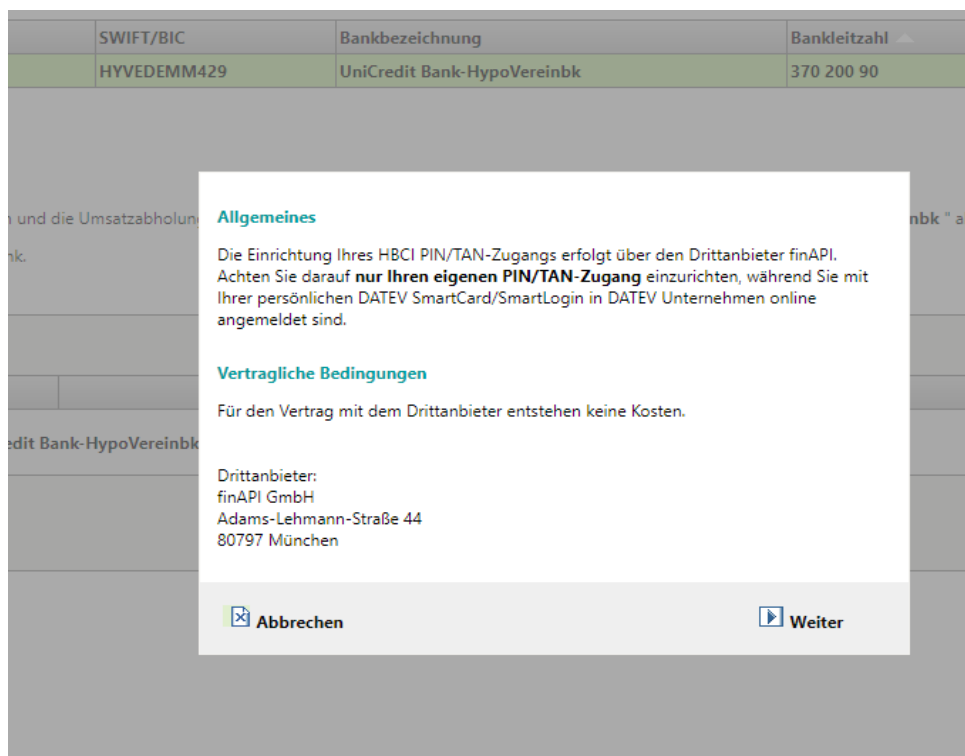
| | SWIFT/BIC | Bankbezeichnung | Bankleitzahl |
|---|---|---|---|
| | HYVEDEMM429 | UniCredit Bank-HypoVereinbk | 370 200 90 |

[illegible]n und die Umsatzabholun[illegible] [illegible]nbk " a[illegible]

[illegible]nk.

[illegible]edit Bank-HypoVereinbk

Allgemeines

Die Einrichtung Ihres HBCI PIN/TAN-Zugangs erfolgt über den Drittanbieter finAPI. Achten Sie darauf **nur Ihren eigenen PIN/TAN-Zugang** einzurichten, während Sie mit Ihrer persönlichen DATEV SmartCard/SmartLogin in DATEV Unternehmen online angemeldet sind.

Vertragliche Bedingungen

Für den Vertrag mit dem Drittanbieter entstehen keine Kosten.

Drittanbieter:
finAPI GmbH
Adams-Lehmann-Straße 44
80797 München

Abbrechen

Weiter